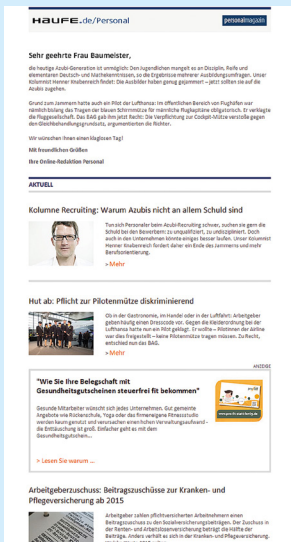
HAUFE.de/Personal

personalmagazin

Sehr geehrte Frau Baumeister,

die heutige Azubi-Generation ist unmöglich: Den Jugendlichen mangelt es an Disziplin, Reife und elementaren Deutsch- und Mathekenntnissen, so die Ergebnisse mehrerer Ausbildungsumfragen. Unser Kolumnist Henner Knabenreich findet: Die Azubis haben genug gejammert – jetzt sollten sie auf die Azubis zugehen.

Grund zum Jammern hatte auch ein Pilot der Lufthansa: Im öffentlichen Bereich von Flughäfen war er verpflichtet, das Tragen der blauen Schirmmütze für männliche Flugkapitäne obligatorisch. Er verklagte die Fluggesellschaft. Das BAG gab ihm jetzt Recht: Die Verpflichtung zur Cockpit-Mütze verstoße gegen den Gleichbehandlungsgrundsatz, argumentierten die Richter.

Wir wünschen Ihnen einen klaglosen Tag!

Mit freundlichen Grüßen

Ihre Online-Redaktion Personal

AKTUELL

Kolumne Recruiting: Warum Azubis nicht an allem Schuld sind

Tun sich Personaler beim Azubi-Recruiting schwer, suchen sie gern die Schuld bei den Bewerbern: zu unqualifiziert, zu undiszipliniert. Doch auch in den Unternehmen könnte einiges besser laufen. Unser Kolumnist Henner Knabenreich fordert daher ein Ende des Jammerns und mehr Berufsorientierung.

> Mehr

Hut ab: Pflicht zur Pilotenmütze diskriminierend

Ob in der Gastronomie, im Handel oder in der Luftfahrt: Arbeitgeber geben häufig einen Dresscode vor. Gegen die Kleiderordnung bei der Lufthansa hatte nun ein Pilot geklagt. Er wollte – Pilotinnen der Airline war dies freigestellt – keine Pilotenmütze tragen müssen. Zu Recht, entschied nun das BAG.

> Mehr

ANZEIGE

"Wie Sie Ihre Belegschaft mit Gesundheitsgutscheinen steuerfrei fit bekommen"

Gesunde Mitarbeiter wünscht sich jedes Unternehmen. Gut gemeinte Angebote wie Rückenschule, Yoga oder das firmeneigene Fitnessstudio werden kaum genutzt und verursachen einen hohen Verwaltungsaufwand – die Entlastung ist groß. Einfacher geht es mit dem Gesundheitsgutschein...

www.gesundheitsgutschein.de

> Lesen Sie warum ...

Arbeitgeberzuschuss: Beitragszuschüsse zur Kranken- und Pflegeversicherung ab 2015

Arbeitgeber zahlen pflichtversicherten Arbeitnehmern einen Beitragszuschuss zu den Sozialversicherungsbeiträgen. Der Zuschuss in der Renten- und Arbeitslosenversicherung beträgt die Hälfte der Beiträge. Anders verhält es sich in der Kranken- und Pflegeversicherung.